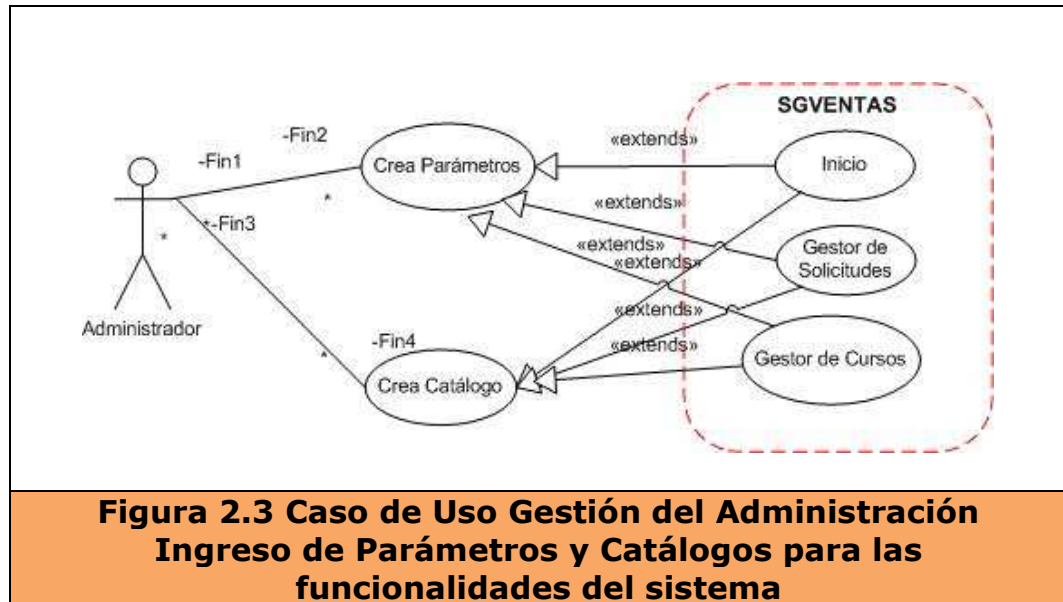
SGVENTAS

-Fin2

-Fin1

Crea Parámetros

«extends»

Inicio

«extends»

*

*

*-Fin3

«extends»

«extends»

Gestor de Solicitudes

Administrador

«extends»

-Fin4

«extends»

Gestor de Cursos

*

Crea Catálogo

Figura 2.3 Caso de Uso Gestión del Administración Ingreso de Parámetros y Catálogos para las funcionalidades del sistema